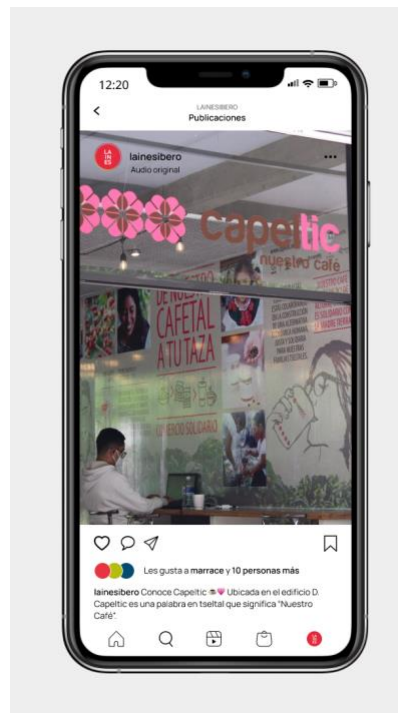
12:20

LAINESIBERO
Publicaciones

LA IN ES

lainesibero
Audio original

Capeltic
nuestro café

DE NUESTRO CAFETAL A TU TAZA

lainesibero

Les gusta a marrace y 10 personas más

lainesibero Conoce Capeltic ☕💗 Ubicada en el edificio D. Capeltic es una palabra en tseltal que significa "Nuestro Café".